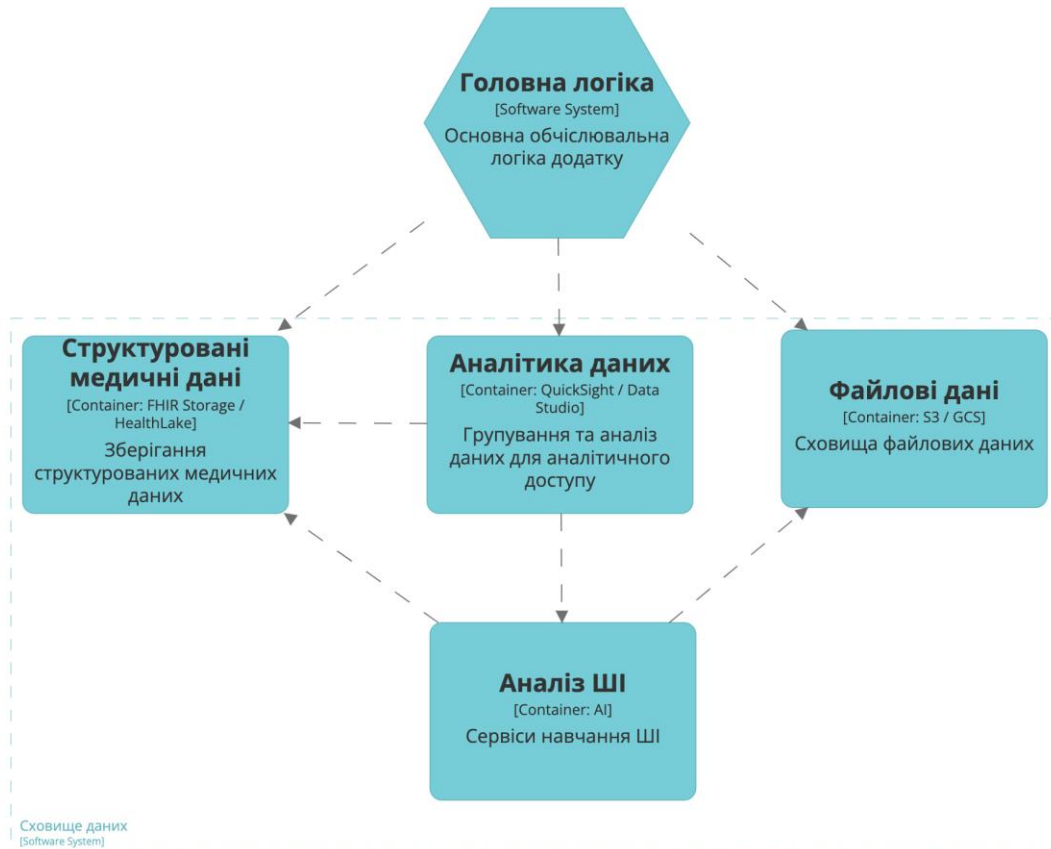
Головна логіка
[Software System]
Основна обчислювальна логіка додатку

Структуровані медичні дані
[Container: FHIR Storage / HealthLake]
Зберігання структурованих медичних даних

Аналітика даних
[Container: QuickSight / Data Studio]
Групування та аналіз даних для аналітичного доступу

Файлові дані
[Container: S3 / GCS]
Сховища файлових даних

Аналіз ШІ
[Container: AI]
Сервіси навчання ШІ

Сховище даних
[Software System]